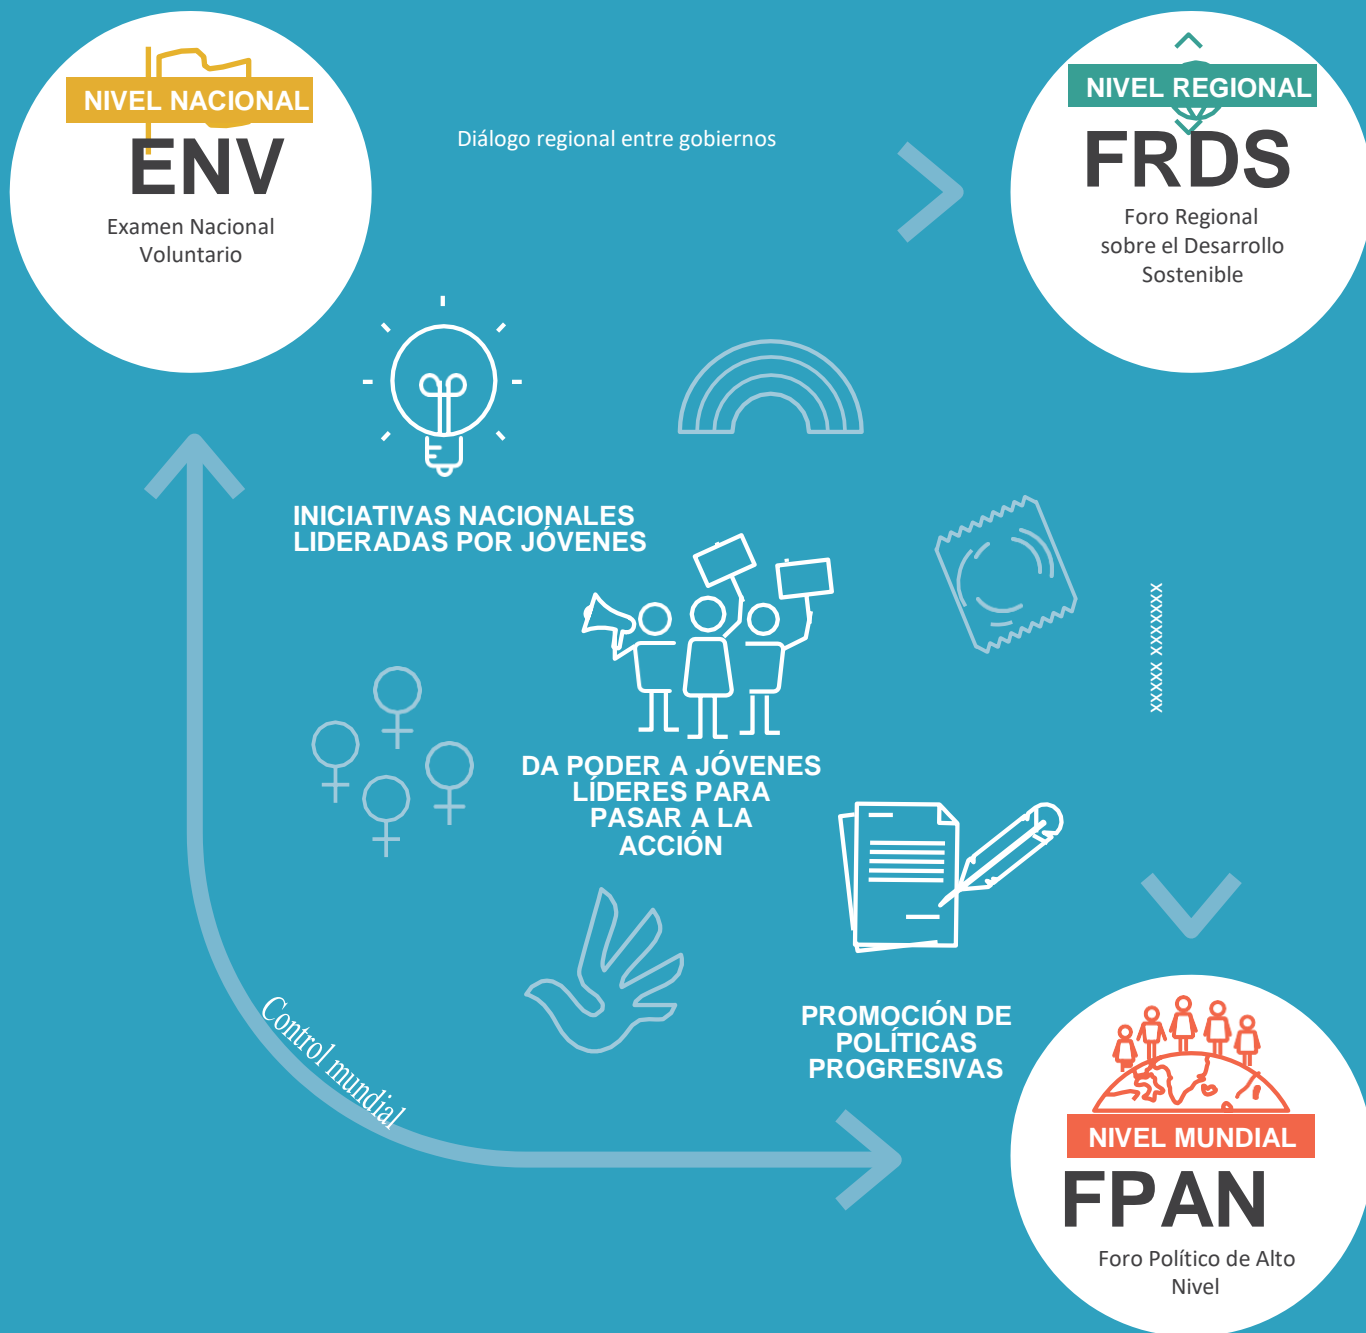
NIVEL NACIONAL
ENV
Examen Nacional Voluntario

Diálogo regional entre gobiernos

NIVEL REGIONAL
FRDS
Foro Regional sobre el Desarrollo Sostenible

INICIATIVAS NACIONALES LIDERADAS POR JÓVENES

XXXXX XXXXXXX

DA PODER A JÓVENES LÍDERES PARA PASAR A LA ACCIÓN

PROMOCIÓN DE POLÍTICAS PROGRESIVAS

Control mundial

NIVEL MUNDIAL
FPAN
Foro Político de Alto Nivel